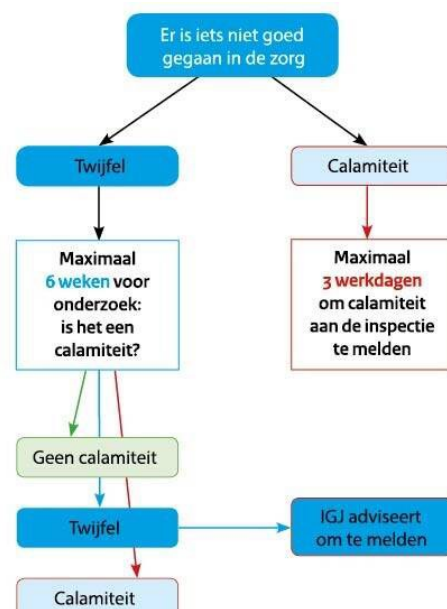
Er is iets niet goed gegaan in de zorg

Twijfel

Calamiteit

Maximaal 6 weken voor onderzoek: is het een calamiteit?

Maximaal 3 werkdagen om calamiteit aan de inspectie te melden

Geen calamiteit

Twijfel

IGJ adviseert om te melden

Calamiteit